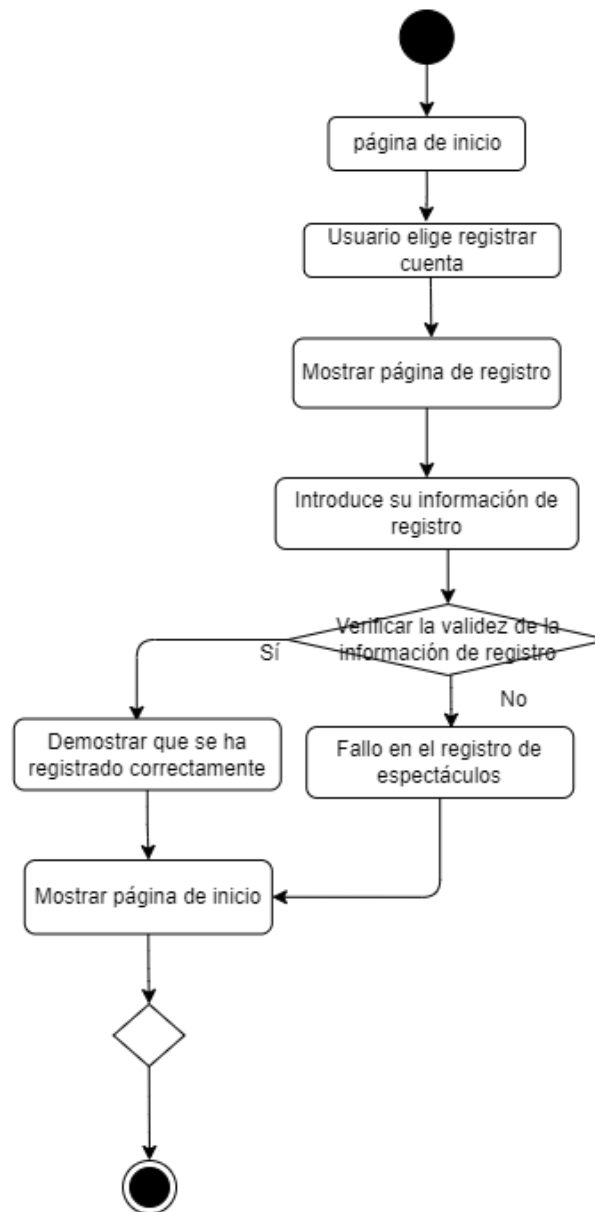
página de inicio

Usuario elige registrar cuenta

Mostrar página de registro

Introduce su información de registro

Verificar la validez de la información de registro

Sí

No

Demostrar que se ha registrado correctamente

Fallo en el registro de espectáculos

Mostrar página de inicio